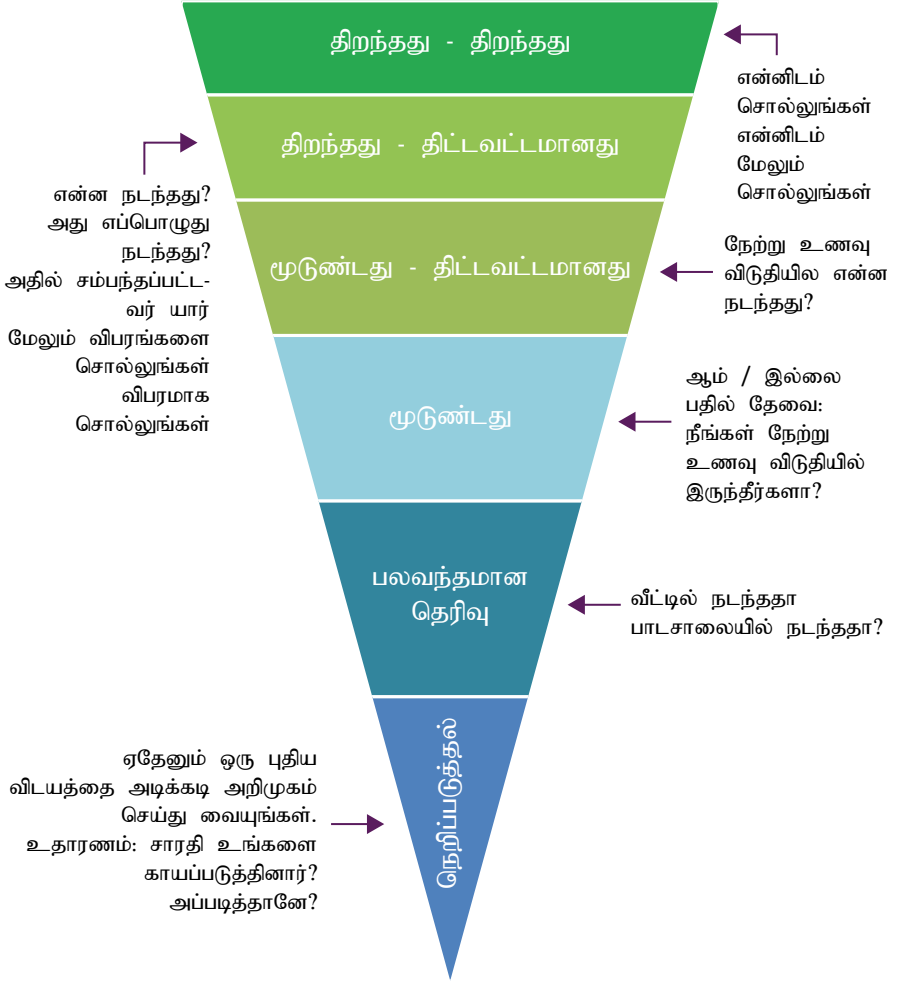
திறந்தது - திறந்தது

என்னிடம் சொல்லுங்கள் என்னிடம் மேலும் சொல்லுங்கள்

திறந்தது - திட்டவட்டமானது

என்ன நடந்தது? அது எப்பொழுது நடந்தது? அதில் சம்பந்தப்பட்டவர் யார் மேலும் விபரங்களை சொல்லுங்கள் விபரமாக சொல்லுங்கள்

மூடுண்டது - திட்டவட்டமானது

நேற்று உணவு விடுதியில என்ன நடந்தது?

மூடுண்டது

ஆம் / இல்லை பதில் தேவை: நீங்கள் நேற்று உணவு விடுதியில் இருந்தீர்களா?

பலவந்தமான தெரிவு

வீட்டில் நடந்ததா பாடசாலையில் நடந்ததா?

நெறிப்படுத்தல்

ஏதேனும் ஒரு புதிய விடயத்தை அடிக்கடி அறிமுகம் செய்து வையுங்கள். உதாரணம்: சாரதி உங்களை காயப்படுத்தினார்? அப்படித்தானே?